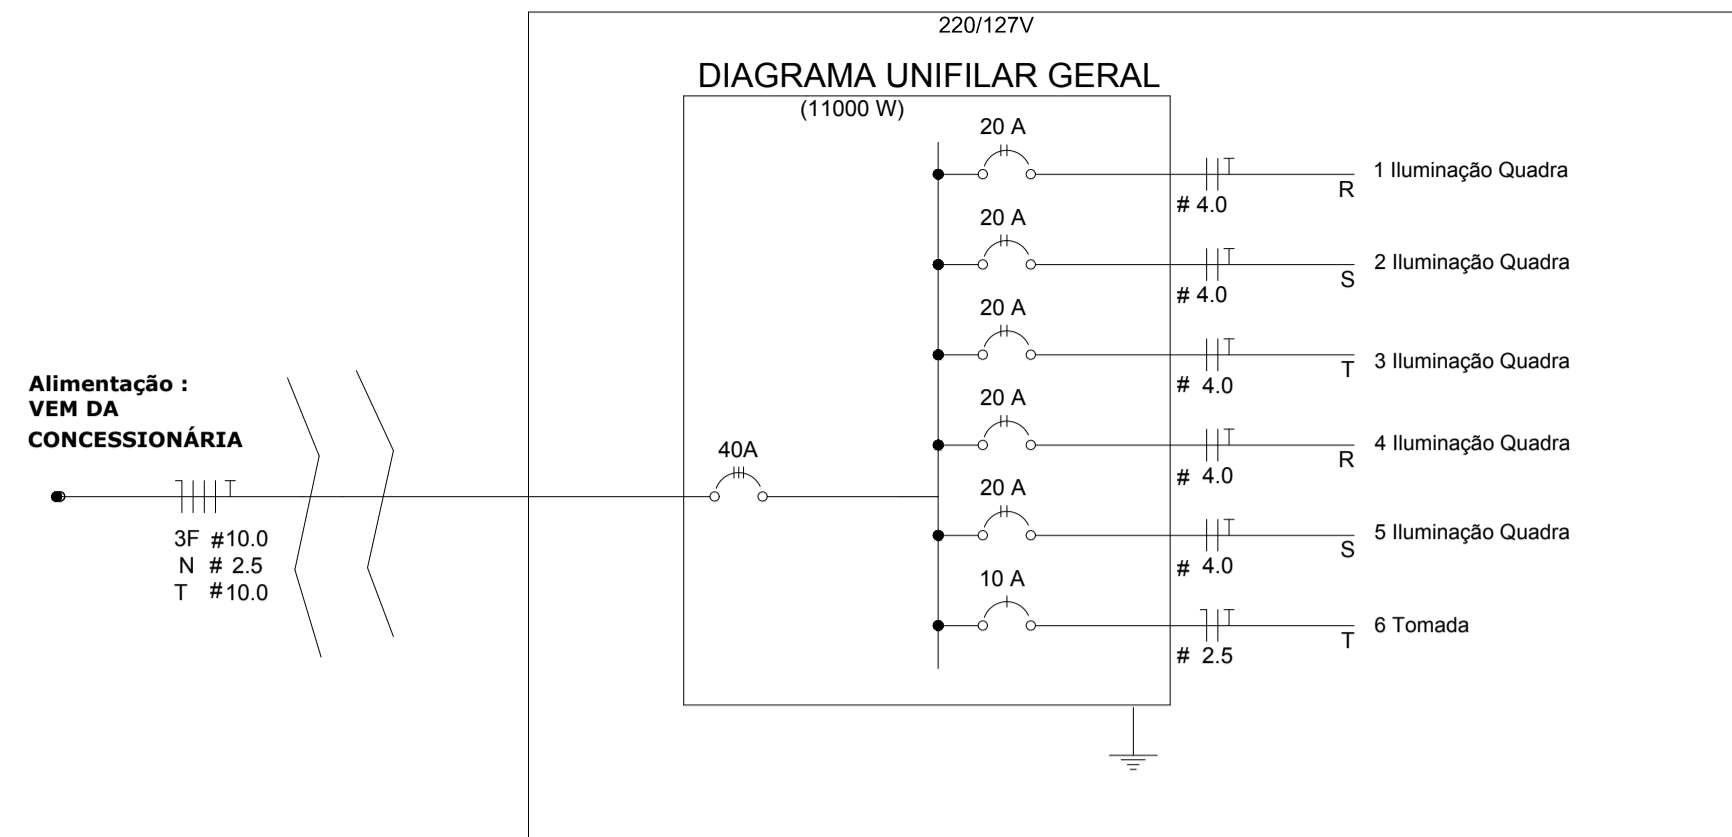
220/127V

DIAGRAMA UNIFILAR GERAL

(11000 W)

Alimentação :
VEM DA
CONCESSIONÁRIA

3F #10.0
N # 2.5
T #10.0

40A

20 A
# 4.0
R
1 Iluminação Quadra

20 A
# 4.0
S
2 Iluminação Quadra

20 A
# 4.0
T
3 Iluminação Quadra

20 A
# 4.0
R
4 Iluminação Quadra

20 A
# 4.0
S
5 Iluminação Quadra

10 A
# 2.5
T
6 Tomada